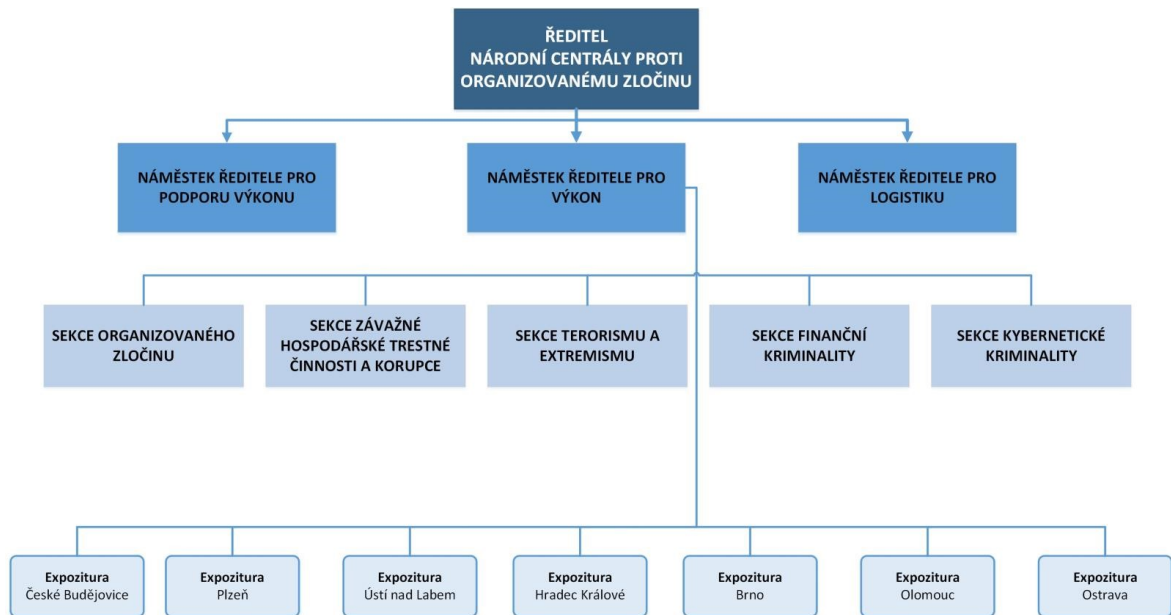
ŘEDITEL
NÁRODNÍ CENTRÁLY PROTI ORGANIZOVANÉMU ZLOČINU

NÁMĚSTEK ŘEDITELE PRO PODPORU VÝKONU

NÁMĚSTEK ŘEDITELE PRO VÝKON

NÁMĚSTEK ŘEDITELE PRO LOGISTIKU

SEKCE ORGANIZOVANÉHO ZLOČINU

SEKCE ZÁVAŽNÉ HOSPODÁŘSKÉ TRESTNÉ ČINNOSTI A KORUPCE

SEKCE TERORISMU A EXTREMISMU

SEKCE FINANČNÍ KRIMINALITY

SEKCE KYBERNETICKÉ KRIMINALITY

Expozitura
České Budějovice

Expozitura
Plzeň

Expozitura
Ústí nad Labem

Expozitura
Hradec Králové

Expozitura
Brno

Expozitura
Olomouc

Expozitura
Ostrava